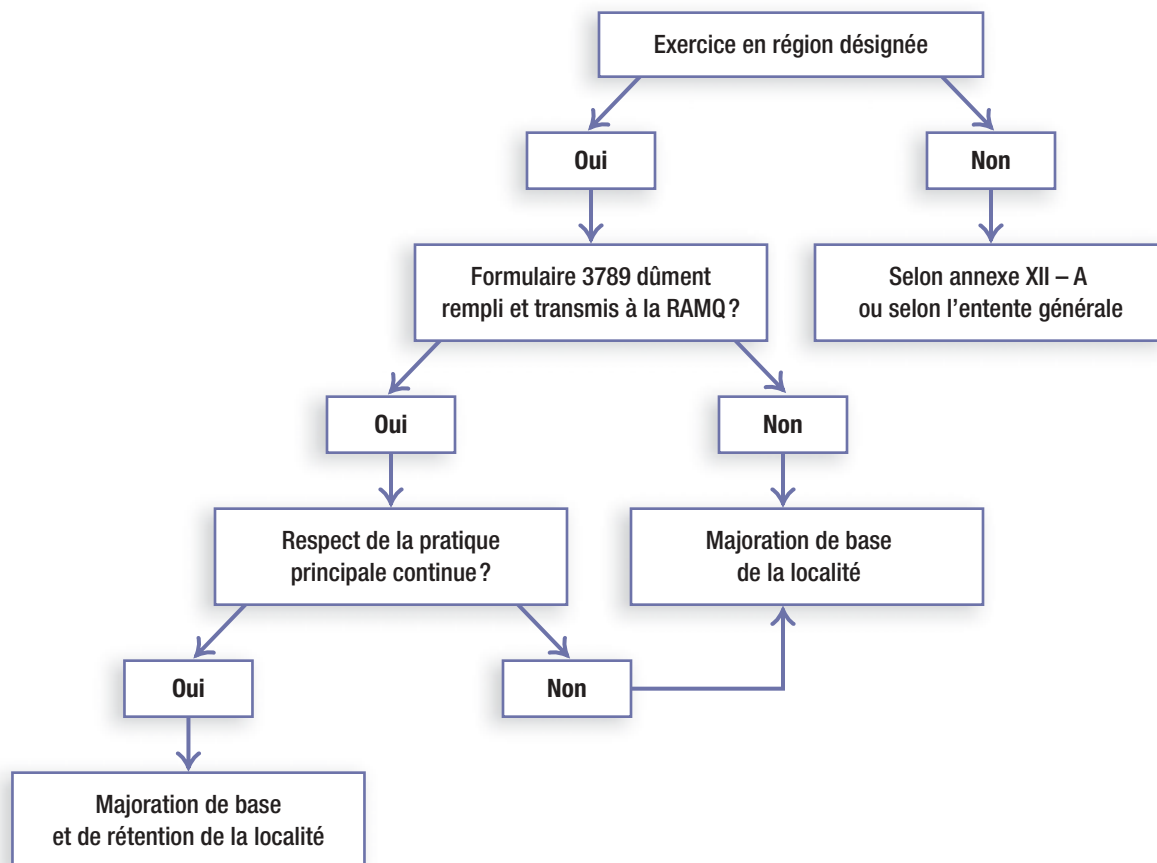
Exercice en région désignée

Oui

Non

Selon annexe XII – A ou selon l’entente générale

Formulaire 3789 dûment rempli et transmis à la RAMQ ?

Oui

Non

Majoration de base de la localité

Respect de la pratique principale continue ?

Oui

Non

Majoration de base et de rétention de la localité